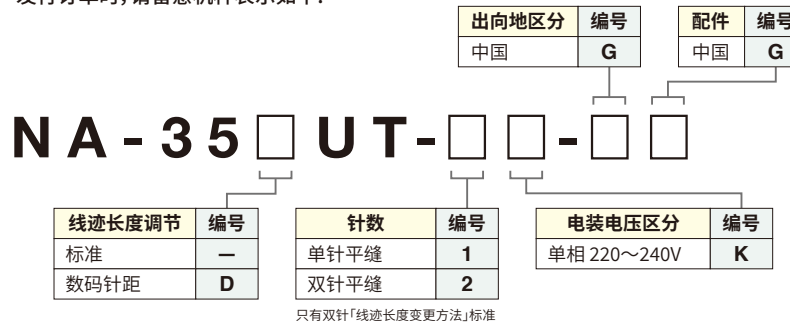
进行订单时，请看您机种表示如下：

| 出向地区分 | 编号 |
|---|---|
| 中国 | G |

| 配件 | 编号 |
|---|---|
| 中国 | G |

NA-35□UT-□□-□□

| 线迹长度调节 | 编号 |
|---|---|
| 标准 | — |
| 数码针距 | D |

| 针数 | 编号 |
|---|---|
| 单针平缝 | 1 |
| 双针平缝 | 2 |

只有双针「线迹长度变更方法」标准

| 电装电压区分 | 编号 |
|---|---|
| 单相 220～240V | K |